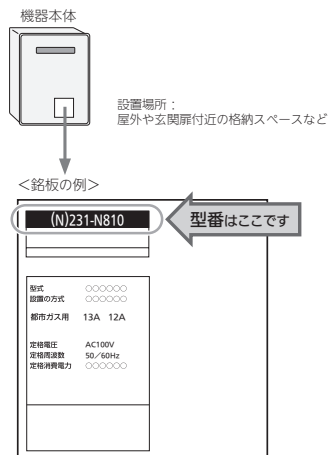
機器本体

設置場所：
屋外や玄関扉付近の格納スペースなど

<銘板の例>

(N)231-N810

型番はここです

型式 ○○○○○○
設置の方式 ○○○○○○
都市ガス用 13A 12A

定格電圧 AC100V
定格周波数 50／60Hz
定格消費電力 ○○○○○○